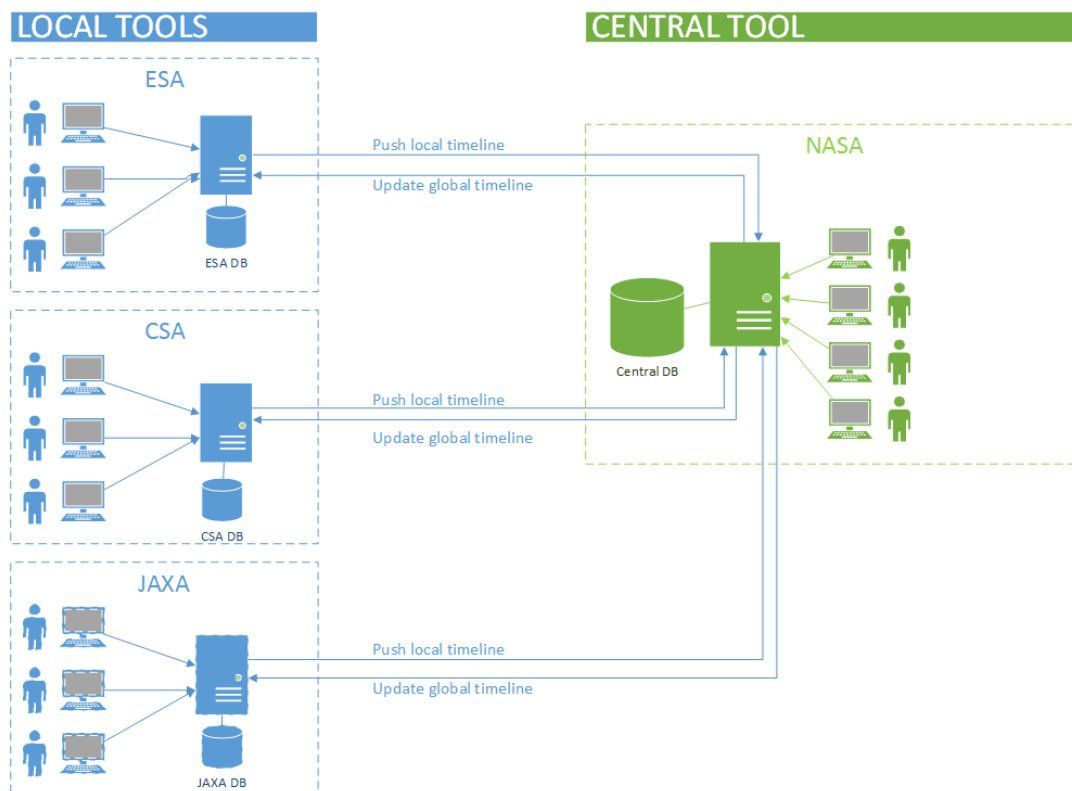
LOCAL TOOLS

CENTRAL TOOL

ESA

ESA DB

Push local timeline

Update global timeline

NASA

Central DB

CSA

CSA DB

Push local timeline

Update global timeline

JAXA

JAXA DB

Push local timeline

Update global timeline